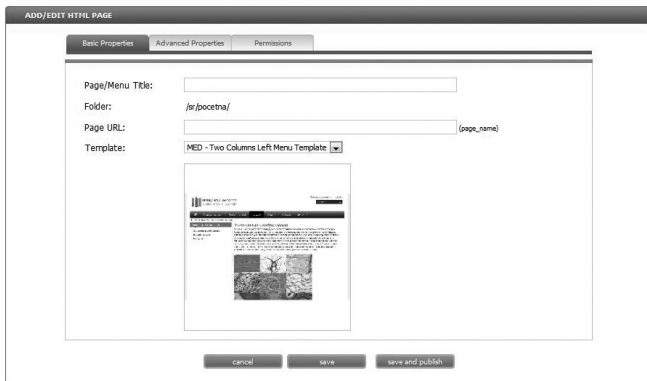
ADD/EDIT HTML PAGE

Basic Properties
Advanced Properties
Permissions

Page/Menu Title:

Folder: /sr/pocetna/

Page URL: (page_name)

Template: MED - Two Columns Left Menu Template

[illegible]

cancel
save
save and publish